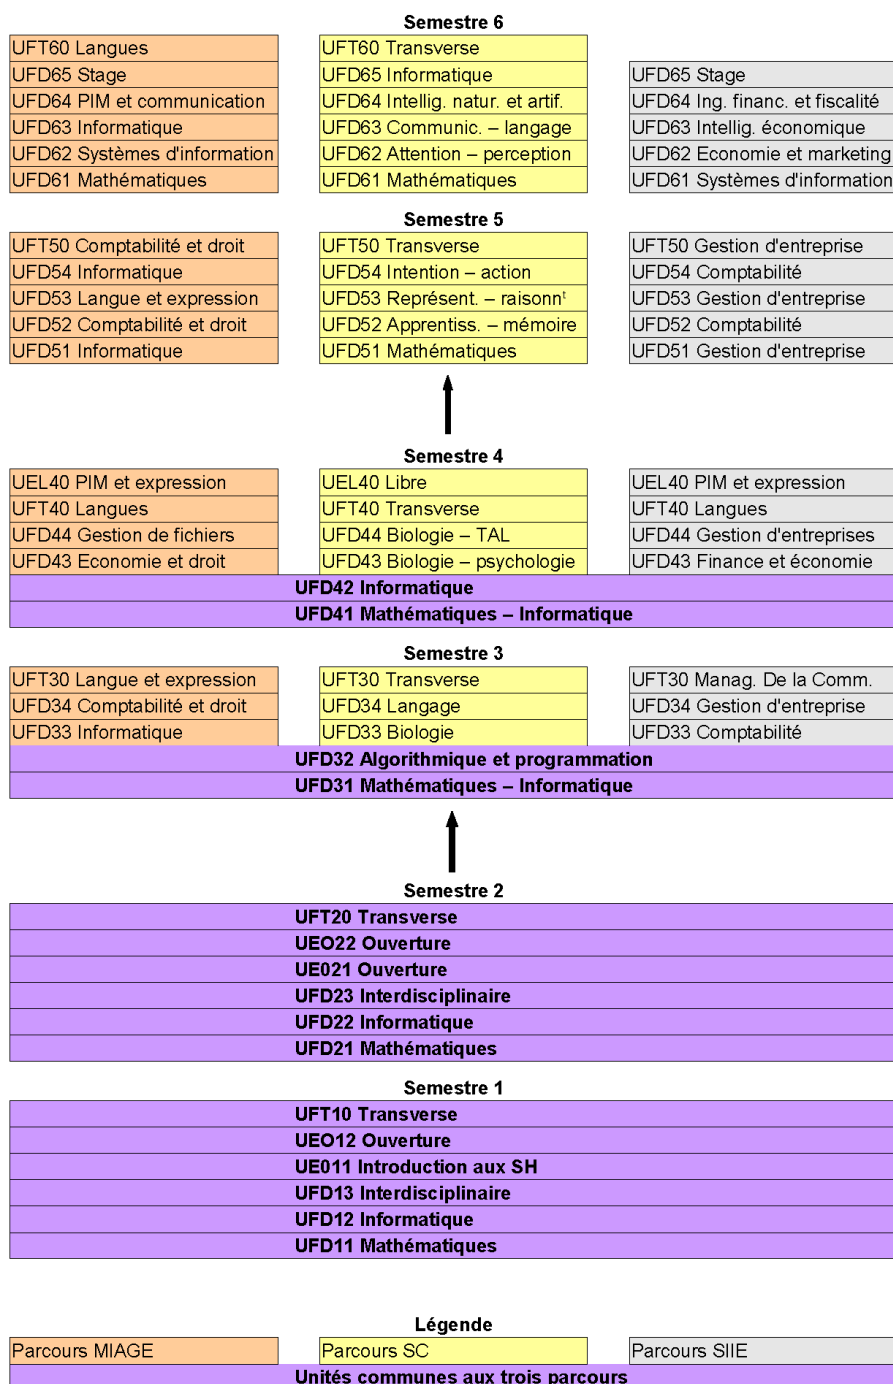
Semestre 6

UFT60 Langues
UFD65 Stage
UFD64 PIM et communication
UFD63 Informatique
UFD62 Systèmes d'information
UFD61 Mathématiques

UFT60 Transverse
UFD65 Informatique
UFD64 Intellig. natur. et artif.
UFD63 Communic. – langage
UFD62 Attention – perception
UFD61 Mathématiques

UFD65 Stage
UFD64 Ing. financ. et fiscalité
UFD63 Intellig. économique
UFD62 Economie et marketing
UFD61 Systèmes d'information

Semestre 5

UFT50 Comptabilité et droit
UFD54 Informatique
UFD53 Langue et expression
UFD52 Comptabilité et droit
UFD51 Informatique

UFT50 Transverse
UFD54 Intention – action
UFD53 Représent. – raisonn$^t$
UFD52 Apprentiss. – mémoire
UFD51 Mathématiques

UFT50 Gestion d'entreprise
UFD54 Comptabilité
UFD53 Gestion d'entreprise
UFD52 Comptabilité
UFD51 Gestion d'entreprise

Semestre 4

UEL40 PIM et expression
UFT40 Langues
UFD44 Gestion de fichiers
UFD43 Economie et droit

UEL40 Libre
UFT40 Transverse
UFD44 Biologie – TAL
UFD43 Biologie – psychologie

UEL40 PIM et expression
UFT40 Langues
UFD44 Gestion d'entreprises
UFD43 Finance et économie

UFD42 Informatique
UFD41 Mathématiques – Informatique

Semestre 3

UFT30 Langue et expression
UFD34 Comptabilité et droit
UFD33 Informatique

UFT30 Transverse
UFD34 Langage
UFD33 Biologie

UFT30 Manag. De la Comm.
UFD34 Gestion d'entreprise
UFD33 Comptabilité

UFD32 Algorithmique et programmation
UFD31 Mathématiques – Informatique

Semestre 2

UFT20 Transverse
UEO22 Ouverture
UE021 Ouverture
UFD23 Interdisciplinaire
UFD22 Informatique
UFD21 Mathématiques

Semestre 1

UFT10 Transverse
UEO12 Ouverture
UE011 Introduction aux SH
UFD13 Interdisciplinaire
UFD12 Informatique
UFD11 Mathématiques

Légende

Parcours MIAGE
Parcours SC
Parcours SIIE
Unités communes aux trois parcours